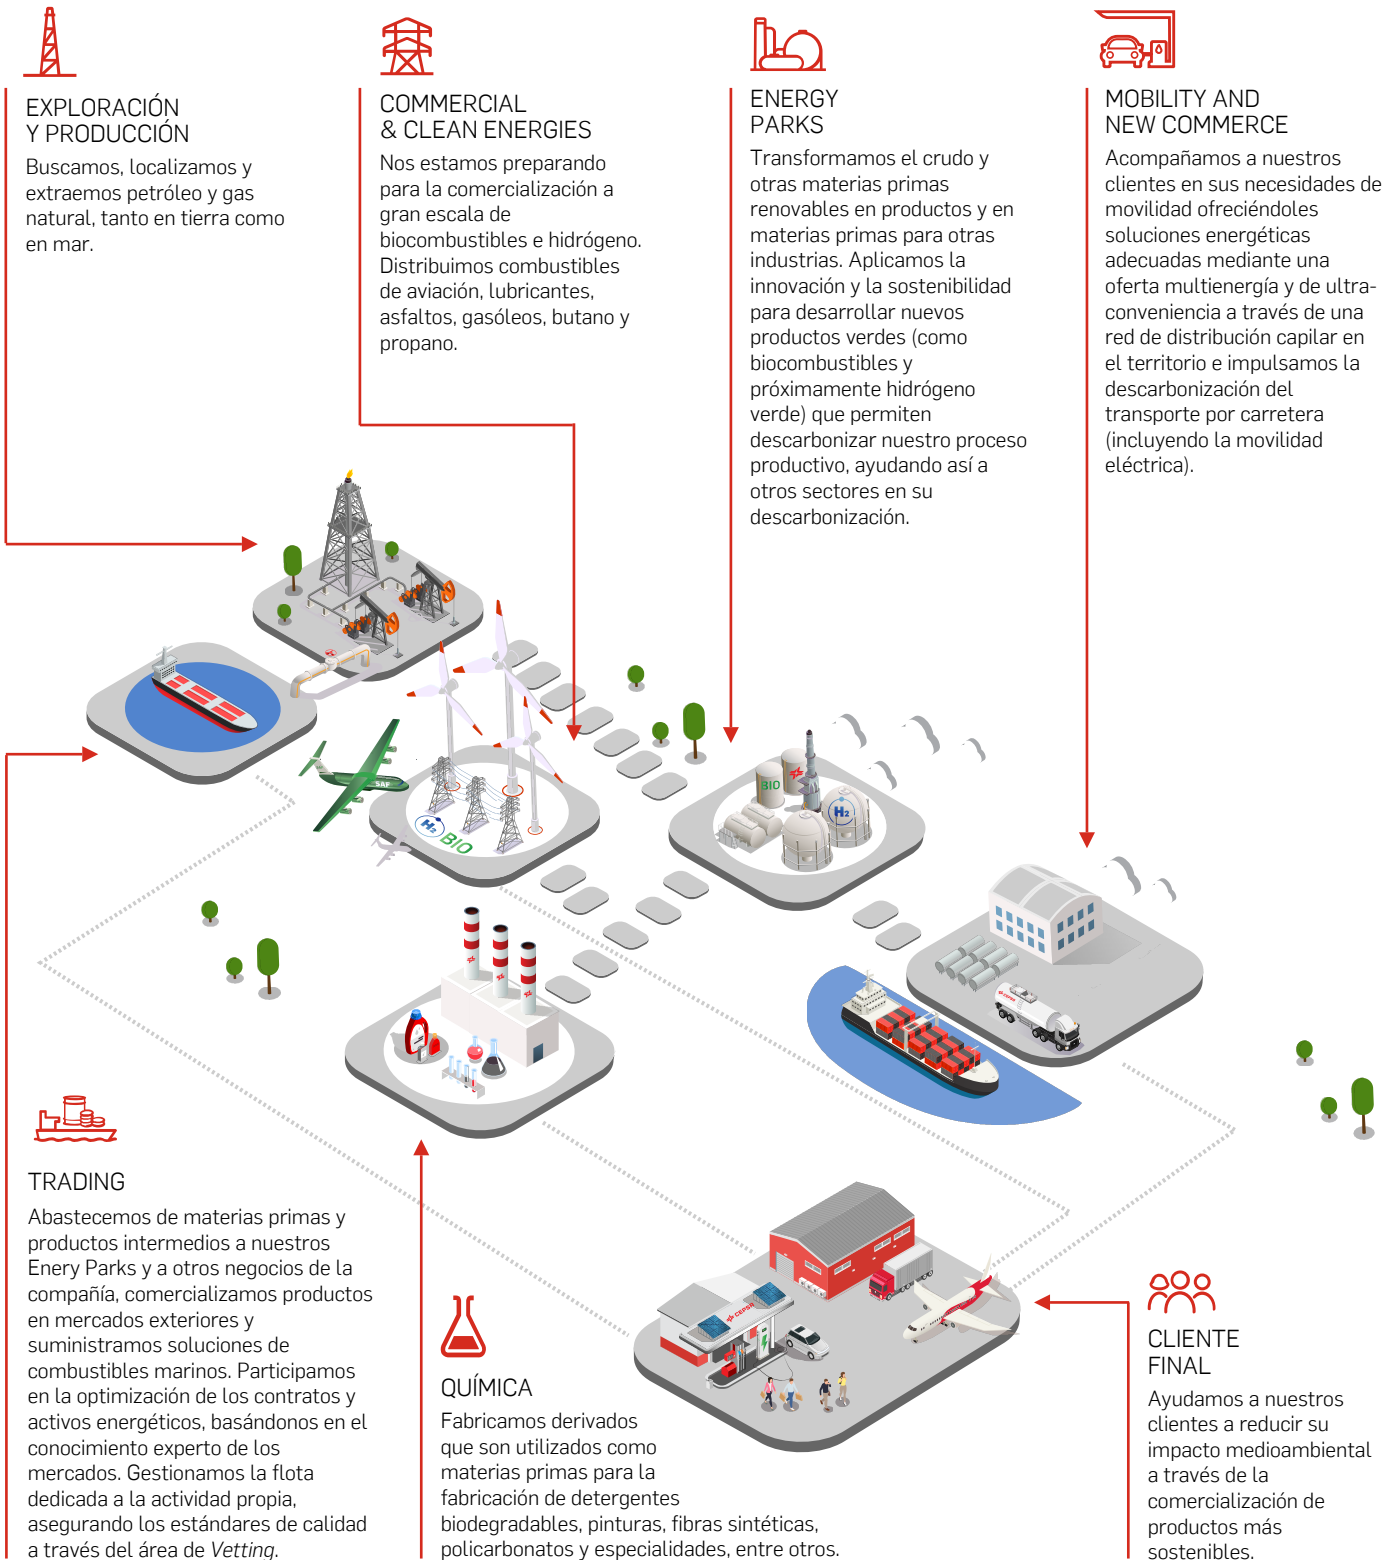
EXPLORACIÓN Y PRODUCCIÓN

Buscamos, localizamos y extraemos petróleo y gas natural, tanto en tierra como en mar.

COMMERCIAL & CLEAN ENERGIES

Nos estamos preparando para la comercialización a gran escala de biocombustibles e hidrógeno. Distribuimos combustibles de aviación, lubricantes, asfaltos, gasóleos, butano y propano.

ENERGY PARKS

Transformamos el crudo y otras materias primas renovables en productos y en materias primas para otras industrias. Aplicamos la innovación y la sostenibilidad para desarrollar nuevos productos verdes (como biocombustibles y próximamente hidrógeno verde) que permiten descarbonizar nuestro proceso productivo, ayudando así a otros sectores en su descarbonización.

MOBILITY AND NEW COMMERCE

Acompañamos a nuestros clientes en sus necesidades de movilidad ofreciéndoles soluciones energéticas adecuadas mediante una oferta multienergía y de ultra-conveniencia a través de una red de distribución capilar en el territorio e impulsamos la descarbonización del transporte por carretera (incluyendo la movilidad eléctrica).

BIO

$H_2$

BIO

$H_2$

SAF

TRADING

Abastecemos de materias primas y productos intermedios a nuestros Enery Parks y a otros negocios de la compañía, comercializamos productos en mercados exteriores y suministramos soluciones de combustibles marinos. Participamos en la optimización de los contratos y activos energéticos, basándonos en el conocimiento experto de los mercados. Gestionamos la flota dedicada a la actividad propia, asegurando los estándares de calidad a través del área de *Vetting*.

QUÍMICA

Fabricamos derivados que son utilizados como materias primas para la fabricación de detergentes biodegradables, pinturas, fibras sintéticas, policarbonatos y especialidades, entre otros.

CLIENTE FINAL

Ayudamos a nuestros clientes a reducir su impacto medioambiental a través de la comercialización de productos más sostenibles.